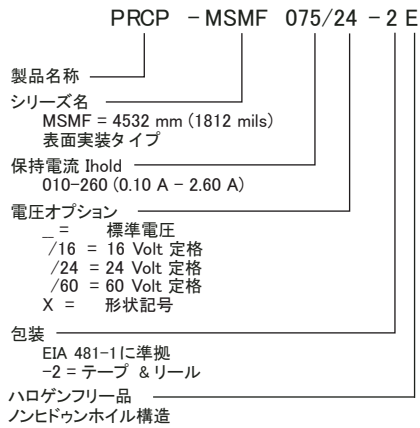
PRCP – MSMF 075/24 – 2 E

製品名称

シリーズ名
MSMF = 4532 mm (1812 mils)
表面実装タイプ

保持電流 Ihold
010–260 (0.10 A – 2.60 A)

電圧オプション
_ = 標準電圧
/16 = 16 Volt 定格
/24 = 24 Volt 定格
/60 = 60 Volt 定格
X = 形状記号

包装
EIA 481-1に準拠
-2 = テープ ＆リール

ハロゲンフリー品
ノンヒドゥンホイル構造